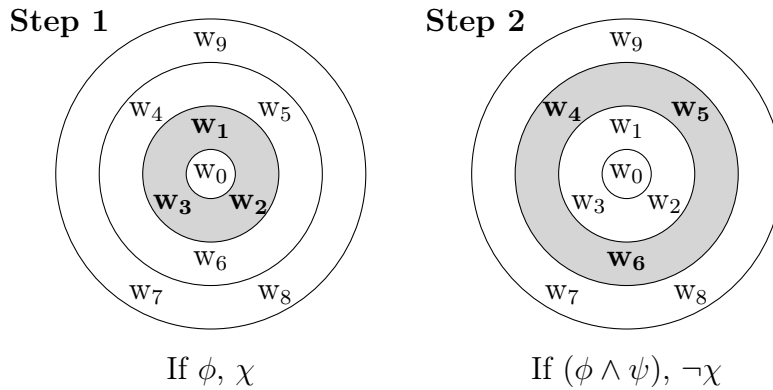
**Step 1**

$w_9$
$w_4$ $\mathbf{w_1}$ $w_5$
$w_0$
$\mathbf{w_3}$ $\mathbf{w_2}$
$w_6$
$w_7$ $w_8$

If $\phi$, $\chi$

**Step 2**

$w_9$
$\mathbf{w_4}$ $w_1$ $\mathbf{w_5}$
$w_0$
$w_3$ $w_2$
$\mathbf{w_6}$
$w_7$ $w_8$

If $(\phi \wedge \psi)$, $\neg\chi$